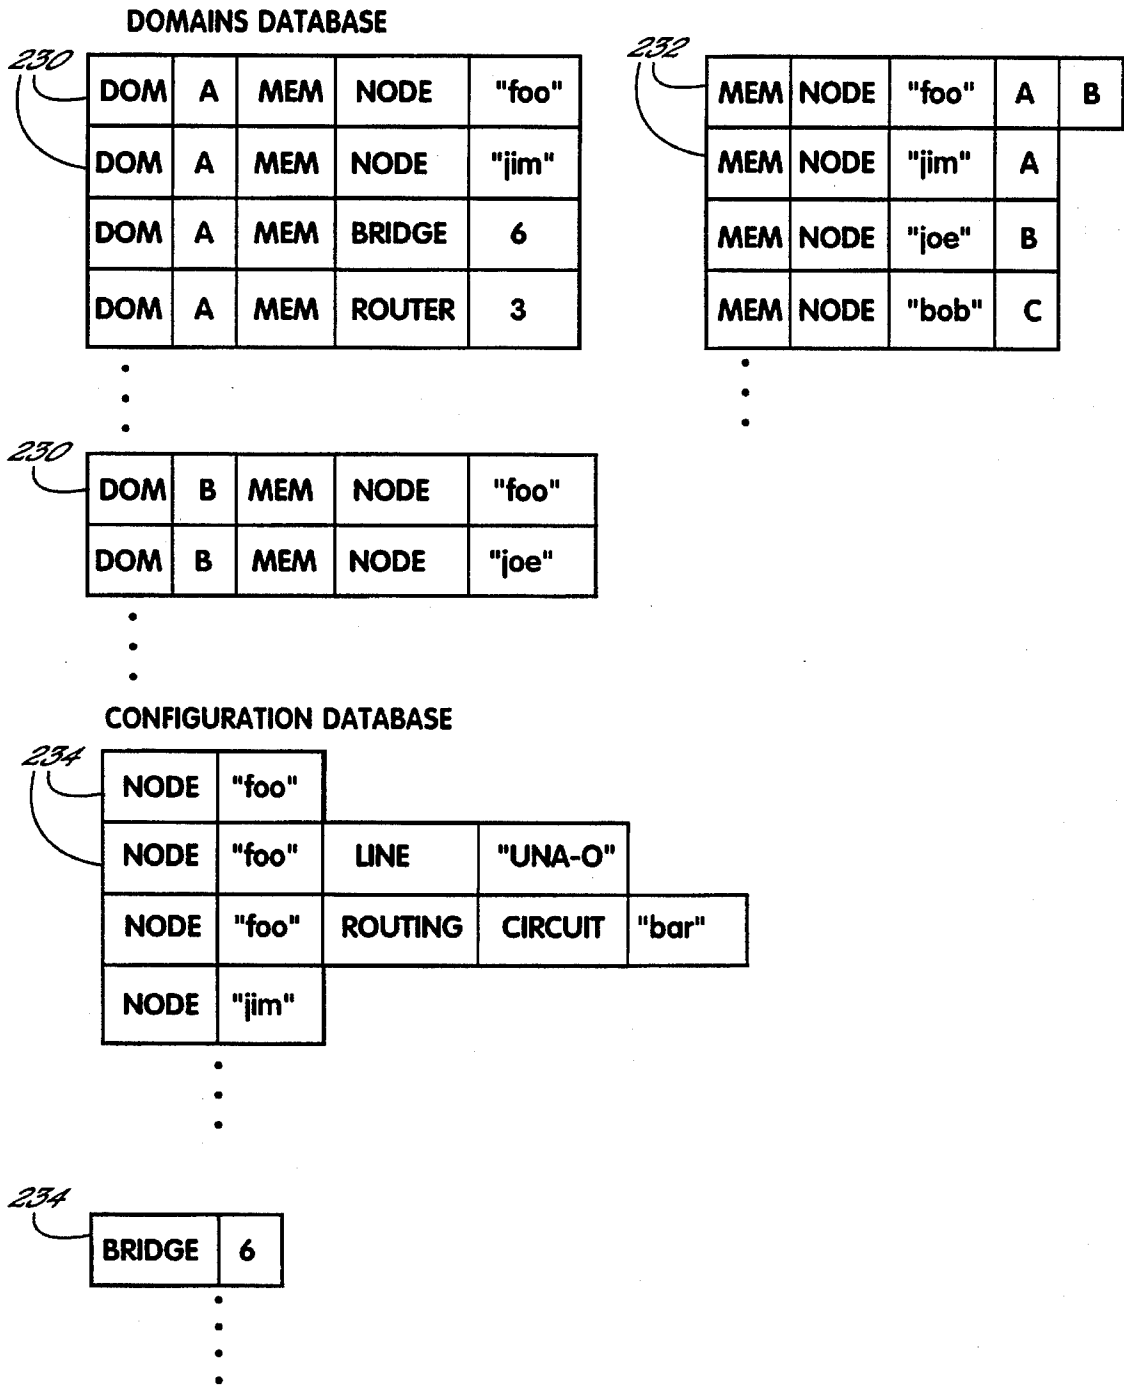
DOMAINS DATABASE

230

| DOM | A | MEM | NODE | "foo" |
|---|---|---|---|---|
| DOM | A | MEM | NODE | "jim" |
| DOM | A | MEM | BRIDGE | 6 |
| DOM | A | MEM | ROUTER | 3 |

232

| MEM | NODE | "foo" | A | B |
|---|---|---|---|---|
| MEM | NODE | "jim" | A | |
| MEM | NODE | "joe" | B | |
| MEM | NODE | "bob" | C | |

230

| DOM | B | MEM | NODE | "foo" |
|---|---|---|---|---|
| DOM | B | MEM | NODE | "joe" |

CONFIGURATION DATABASE

234

| NODE | "foo" | | | |
|---|---|---|---|---|
| NODE | "foo" | LINE | "UNA-O" | |
| NODE | "foo" | ROUTING | CIRCUIT | "bar" |
| NODE | "jim" | | | |

234

| BRIDGE | 6 |
|---|---|